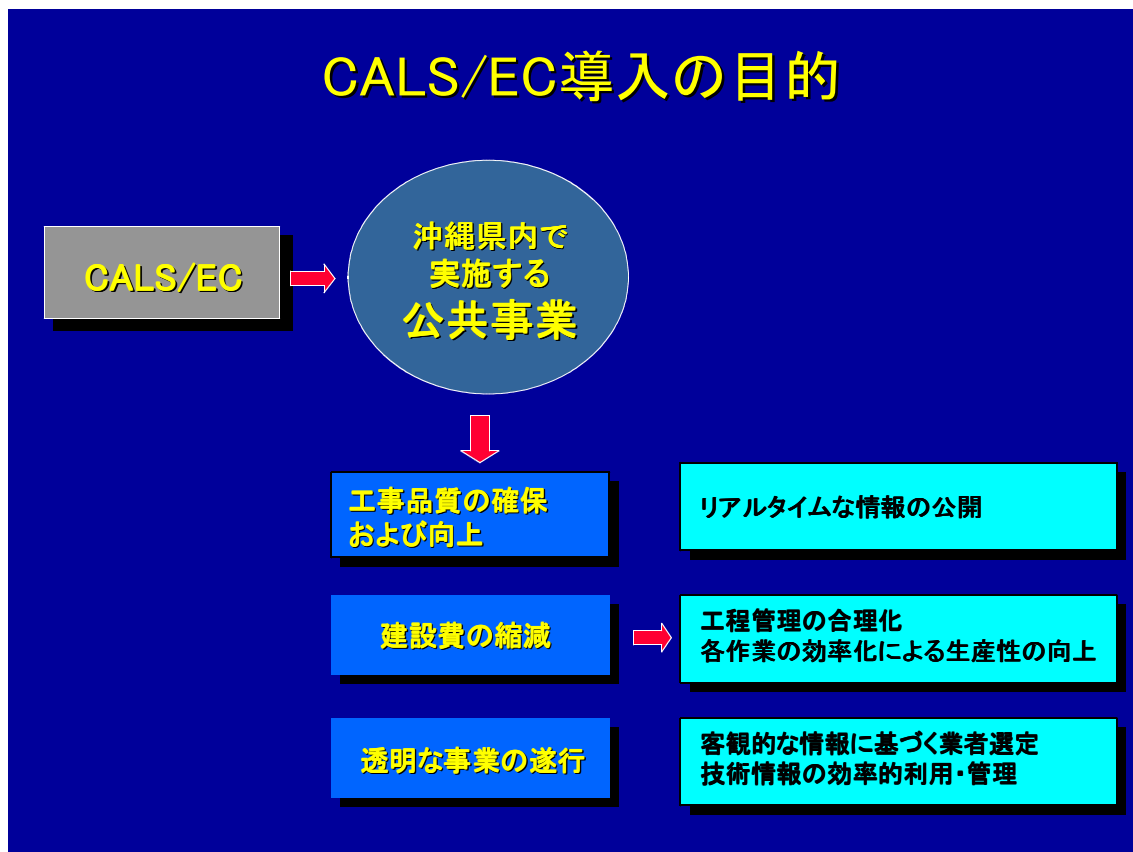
CALS/EC導入の目的

CALS/EC

沖縄県内で
実施する
公共事業

工事品質の確保
および向上

リアルタイムな情報の公開

建設費の縮減

工程管理の合理化
各作業の効率化による生産性の向上

透明な事業の遂行

客観的な情報に基づく業者選定
技術情報の効率的利用・管理